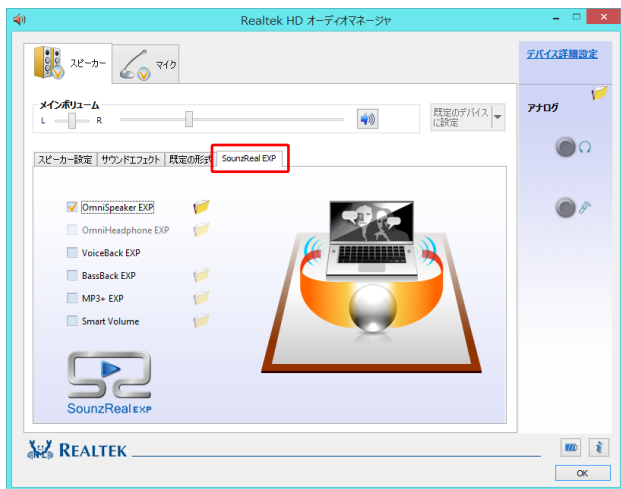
Realtek HD オーディオマネージャ

スピーカー

マイク

デバイス詳細設定

メインボリューム

L

R

既定のデバイスに設定

アナログ

スピーカー設定

サウンドエフェクト

既定の形式

SounzReal EXP

OmniSpeaker EXP

OmniHeadphone EXP

VoiceBack EXP

BassBack EXP

MP3+ EXP

Smart Volume

SounzReal EXP

REALTEK

OK